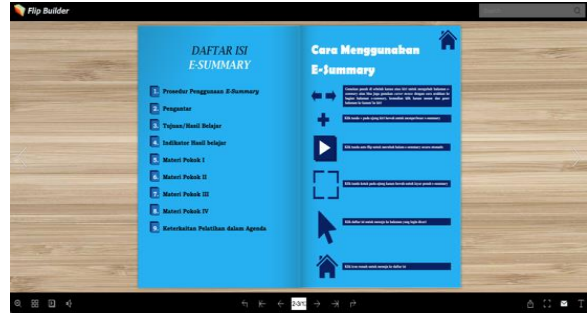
Flip Builder

DAFTAR ISI
E-SUMMARY

Prosedur Penggunaan E-Summary

Pengantar

Tujuan/Hasil Belajar

Indikator Hasil belajar

Materi Pokok I

Materi Pokok II

Materi Pokok III

Materi Pokok IV

Keterkaitan Pelatihan dalam Agenda

Cara Menggunakan
E-Summary

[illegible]

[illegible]

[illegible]

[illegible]

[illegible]

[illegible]

2-3/12